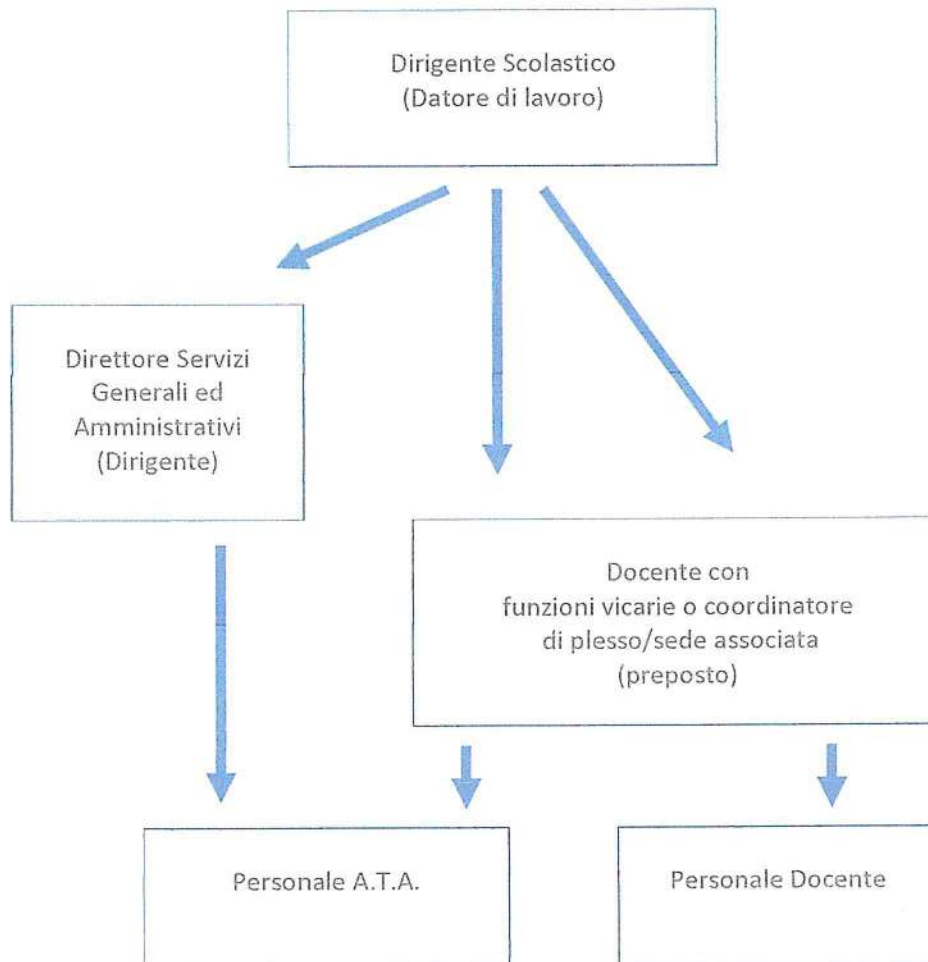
Dirigente Scolastico
(Datore di lavoro)

Direttore Servizi Generali ed Amministrativi
(Dirigente)

Docente con funzioni vicarie o coordinatore di plesso/sede associata
(preposto)

Personale A.T.A.

Personale Docente